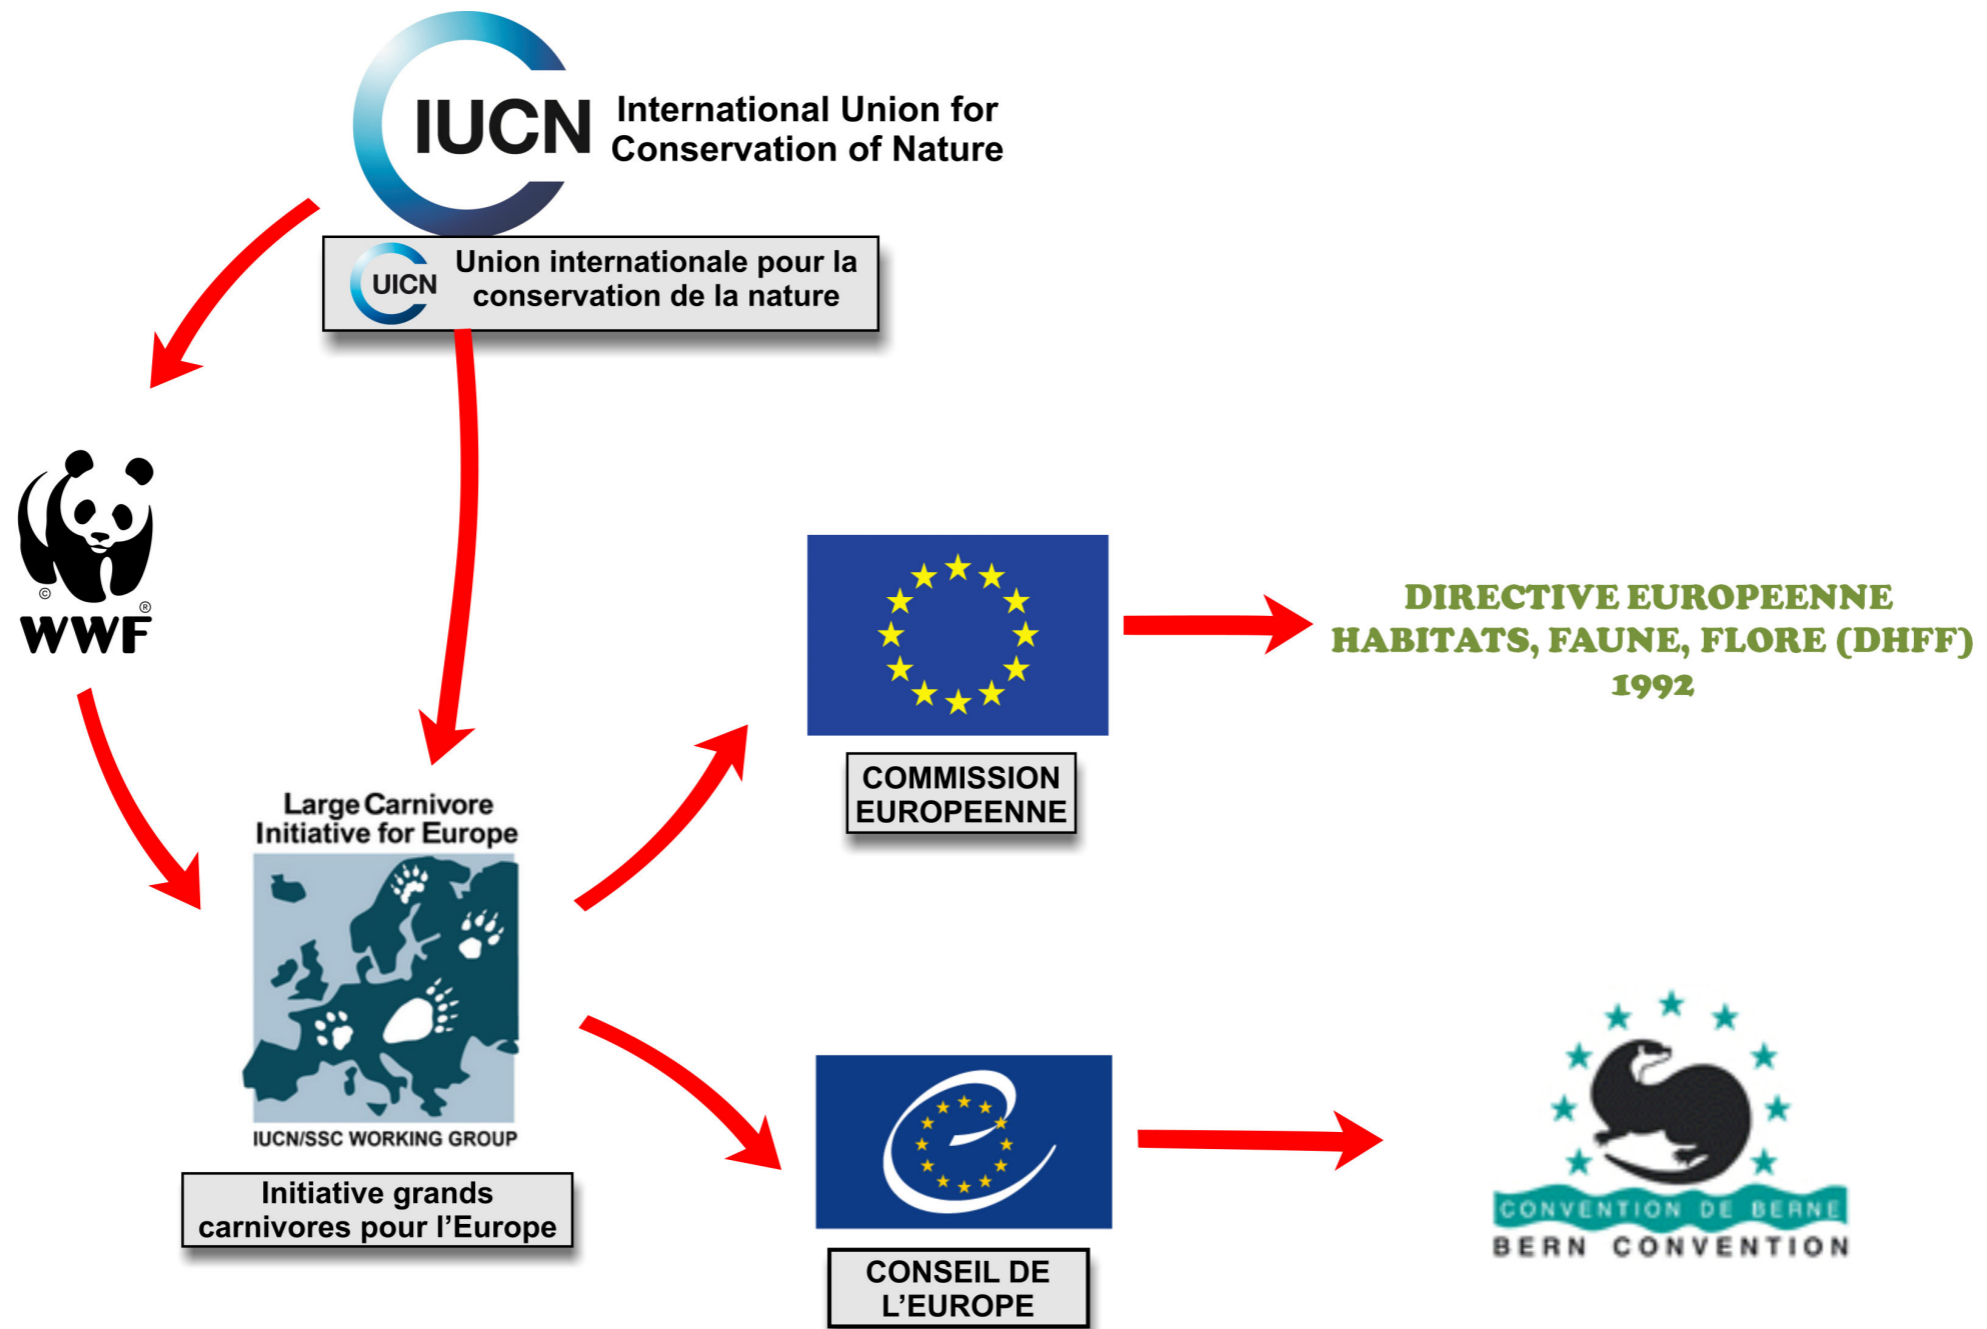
IUCN International Union for Conservation of Nature

UICN Union internationale pour la conservation de la nature

©
®
WWF

COMMISSION EUROPEENNE

DIRECTIVE EUROPEENNE HABITATS, FAUNE, FLORE (DHFF) 1992

Large Carnivore Initiative for Europe

IUCN/SSC WORKING GROUP

Initiative grands carnivores pour l'Europe

CONSEIL DE L'EUROPE

CONVENTION DE BERNE
BERN CONVENTION